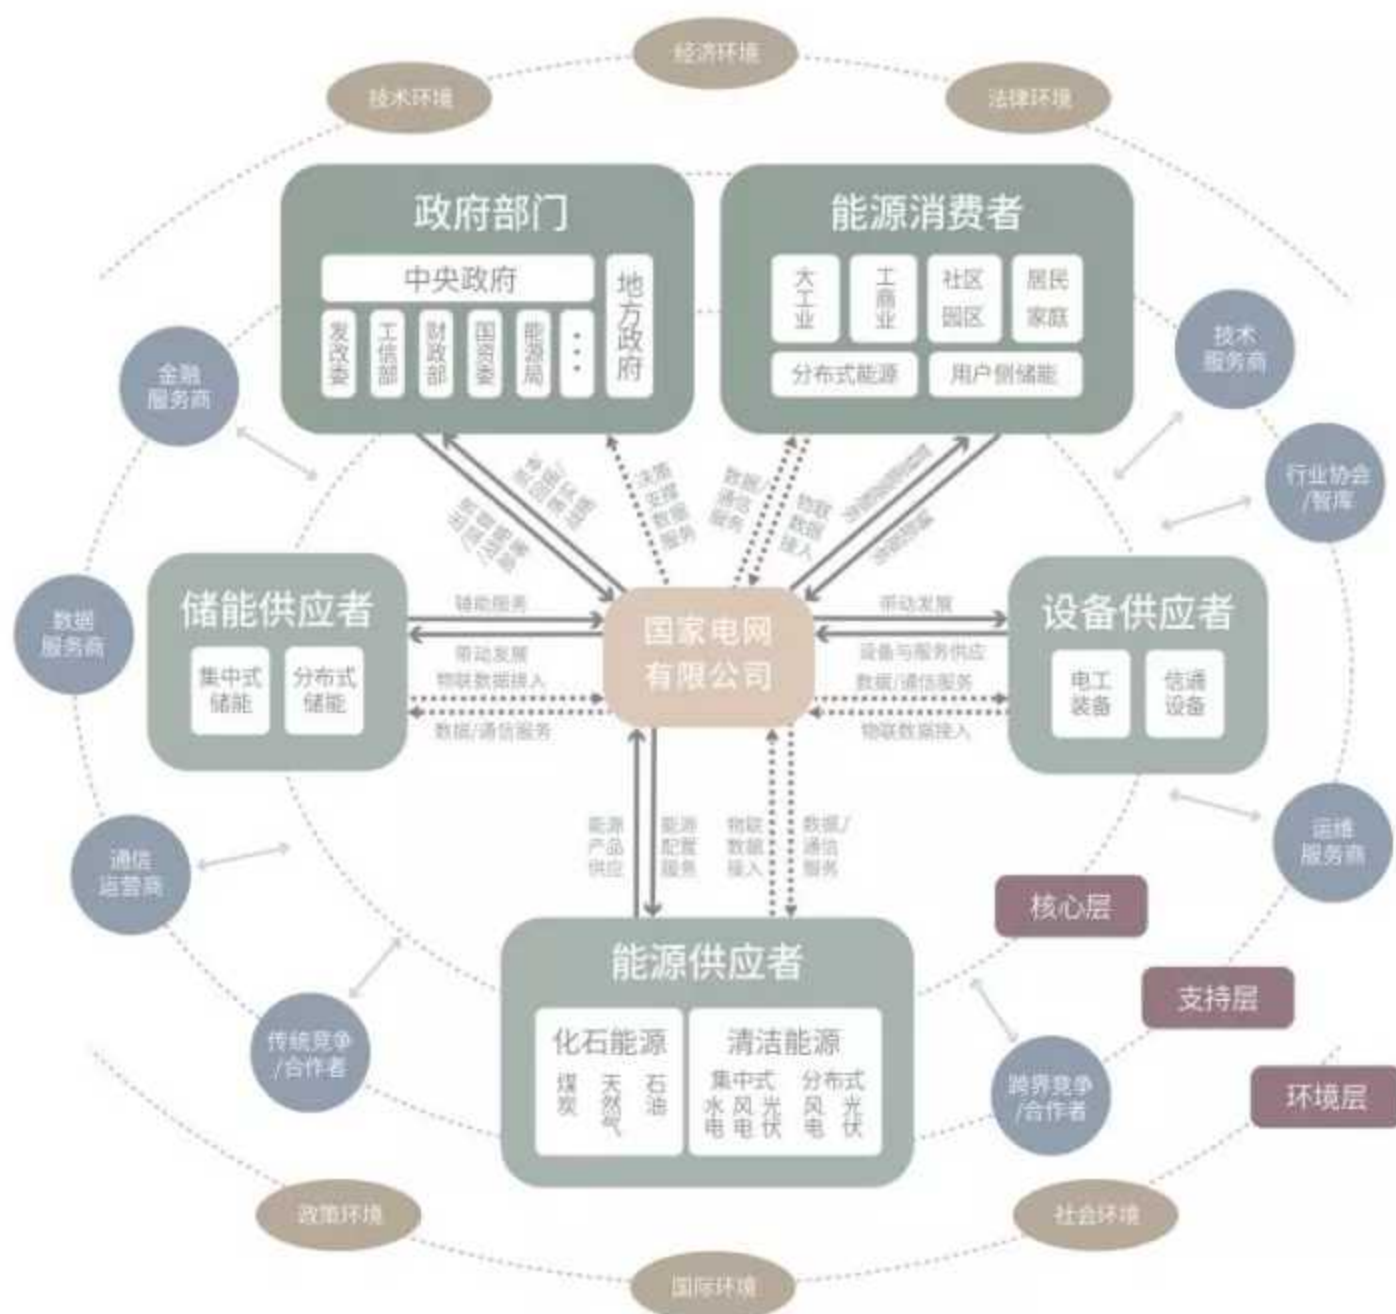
经济环境
技术环境
法律环境

政府部门
中央政府
发改委
工信部
财政部
国资委
能源局
···
地方政府

能源消费者
大工业
工商业
社区园区
居民家庭
分布式能源
用户侧储能

金融服务商
技术服务商
行业协会/智库
数据服务商

储能供应者
集中式储能
分布式储能

国家电网有限公司

设备供应者
电工装备
信通设备

辅助服务
带动发展
物联数据接入
数据/通信服务

带动发展
设备与服务供应
数据/通信服务
物联数据接入

决策支撑数据服务
数据/通信服务
物联数据接入

能源产品供应
能源配置服务
物联数据接入
数据/通信服务

通信运营商
运维服务商

核心层
支持层
环境层

能源供应者
化石能源
煤炭
天然气
石油
清洁能源
集中式
水电
风电
光伏
分布式
风电
光伏

传统竞争/合作者
跨界竞争/合作者

政策环境
社会环境
国际环境